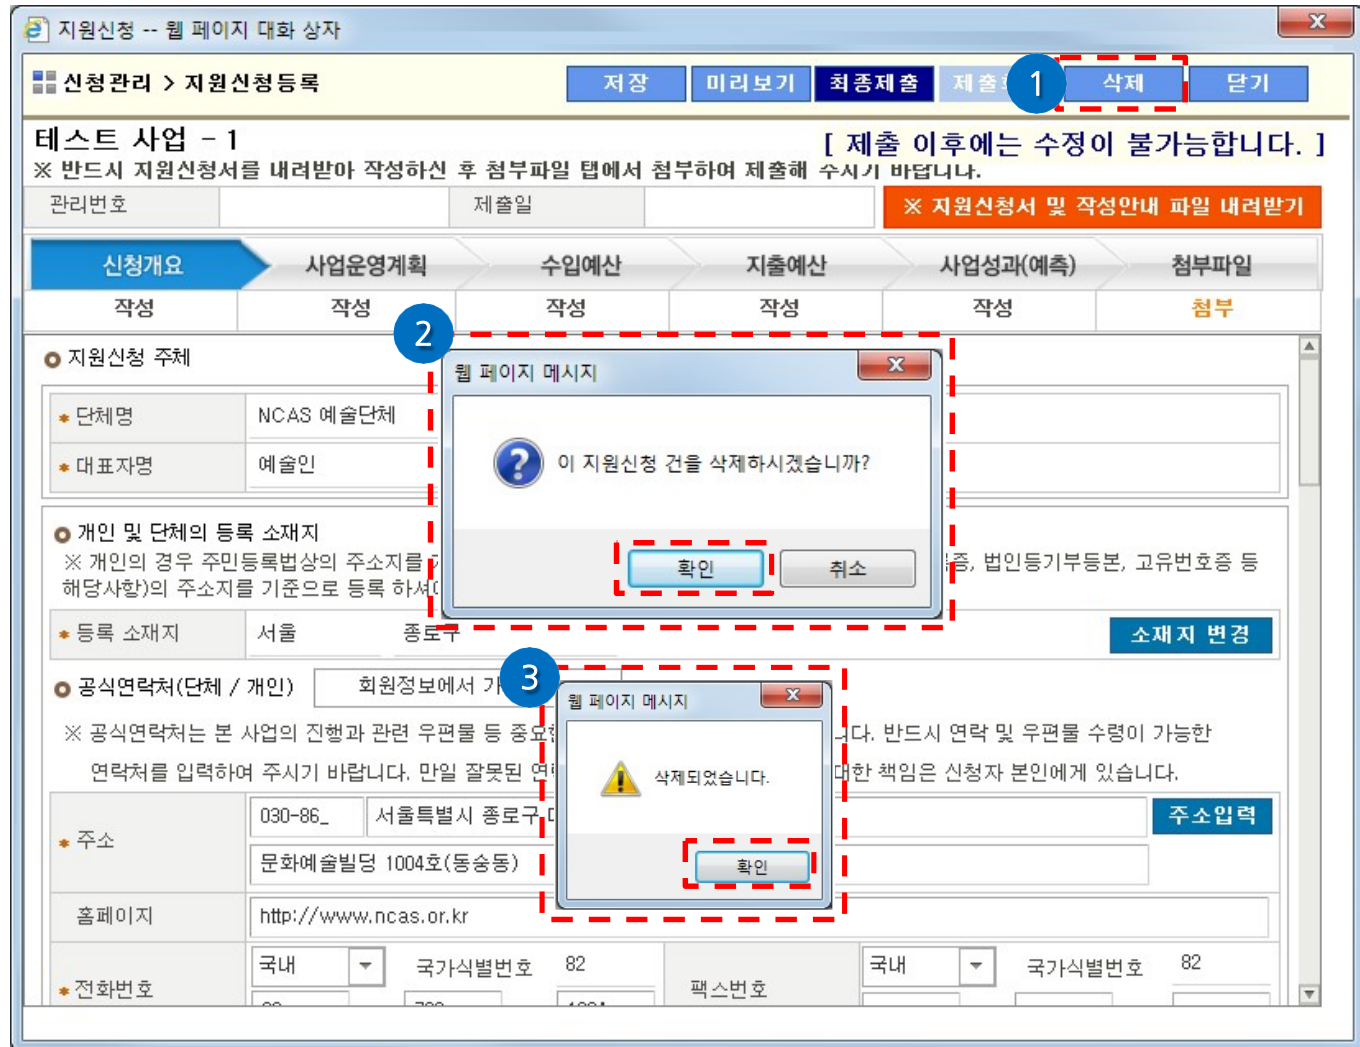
지원신청 -- 웹 페이지 대화 상자

신청관리 > 지원신청등록

저장 미리보기 최종제출 제출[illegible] 1 삭제 닫기

테스트 사업 - 1

[ 제출 이후에는 수정이 불가능합니다. ]

※ 반드시 지원신청서를 내려받아 작성하신 후 첨부파일 탭에서 첨부하여 제출해 주시기 바랍니다.

관리번호 | | 제출일 | | ※ 지원신청서 및 작성안내 파일 내려받기

| 신청개요 | 사업운영계획 | 수입예산 | 지출예산 | 사업성과(예측) | 첨부파일 |
|---|---|---|---|---|---|
| 작성 | 작성 | 작성 | 작성 | 작성 | 첨부 |

지원신청 주체

단체명 NCAS 예술단체

대표자명 예술인

2

웹 페이지 메시지

이 지원신청 건을 삭제하시겠습니까?

확인 취소

개인 및 단체의 등록 소재지

※ 개인의 경우 주민등록법상의 주소지를 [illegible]증, 법인등기부등본, 고유번호증 등 해당사항)의 주소지를 기준으로 등록 하셔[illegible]

등록 소재지 서울 종로구

소재지 변경

공식연락처(단체 / 개인) 회원정보에서 가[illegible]

3

웹 페이지 메시지

삭제되었습니다.

확인

※ 공식연락처는 본 사업의 진행과 관련 우편물 등 중요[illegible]니다. 반드시 연락 및 우편물 수령이 가능한 연락처를 입력하여 주시기 바랍니다. 만일 잘못된 연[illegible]대한 책임은 신청자 본인에게 있습니다.

주소 030-86_ 서울특별시 종로구 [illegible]

주소입력

문화예술빌딩 1004호(동숭동)

홈페이지 http://www.ncas.or.kr

전화번호 국내 국가식별번호 82

팩스번호 국내 국가식별번호 82